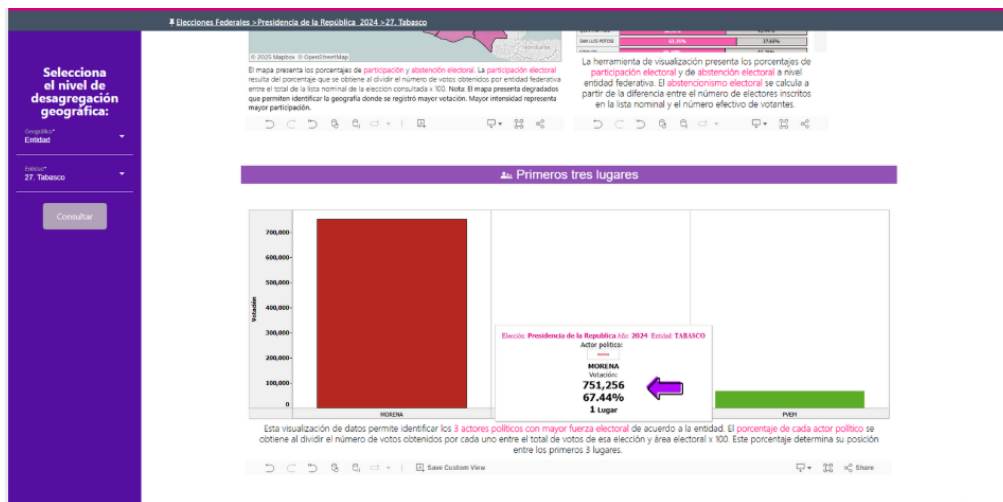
Elecciones Federales > Presidencia de la República 2024 > 27. Tabasco

Selecciona el nivel de desagregación geográfica:

Geográfico*
Entidad

Entidad*
27. Tabasco

Consultar

© 2025 Mapbox © OpenStreetMap

Honduras

El mapa presenta los porcentajes de participación y abstención electoral. La participación electoral resulta del porcentaje que se obtiene al dividir el número de votos obtenidos por entidad federativa entre el total de la lista nominal de la elección consultada x 100. Nota: El mapa presenta degradados que permiten identificar la geografía donde se registró mayor votación. Mayor intensidad representa mayor participación.

SAN LUIS POTOSÍ 62.35% 37.65%

La herramienta de visualización presenta los porcentajes de participación electoral y de abstención electoral a nivel entidad federativa. El abstencionismo electoral se calcula a partir de la diferencia entre el número de electores inscritos en la lista nominal y el número efectivo de votantes.

Primeros tres lugares

700,000
600,000
500,000
400,000
300,000
200,000
100,000
0

Votación

MORENA

PVEM

Elección: Presidencia de la República Año: 2024 Entidad: TABASCO
Actor político:
MORENA
Votación:
751,256
67.44%
1 Lugar

Esta visualización de datos permite identificar los 3 actores políticos con mayor fuerza electoral de acuerdo a la entidad. El porcentaje de cada actor político se obtiene al dividir el número de votos obtenidos por cada uno entre el total de votos de esa elección y área electoral x 100. Este porcentaje determina su posición entre los primeros 3 lugares.

Save Custom View

Share